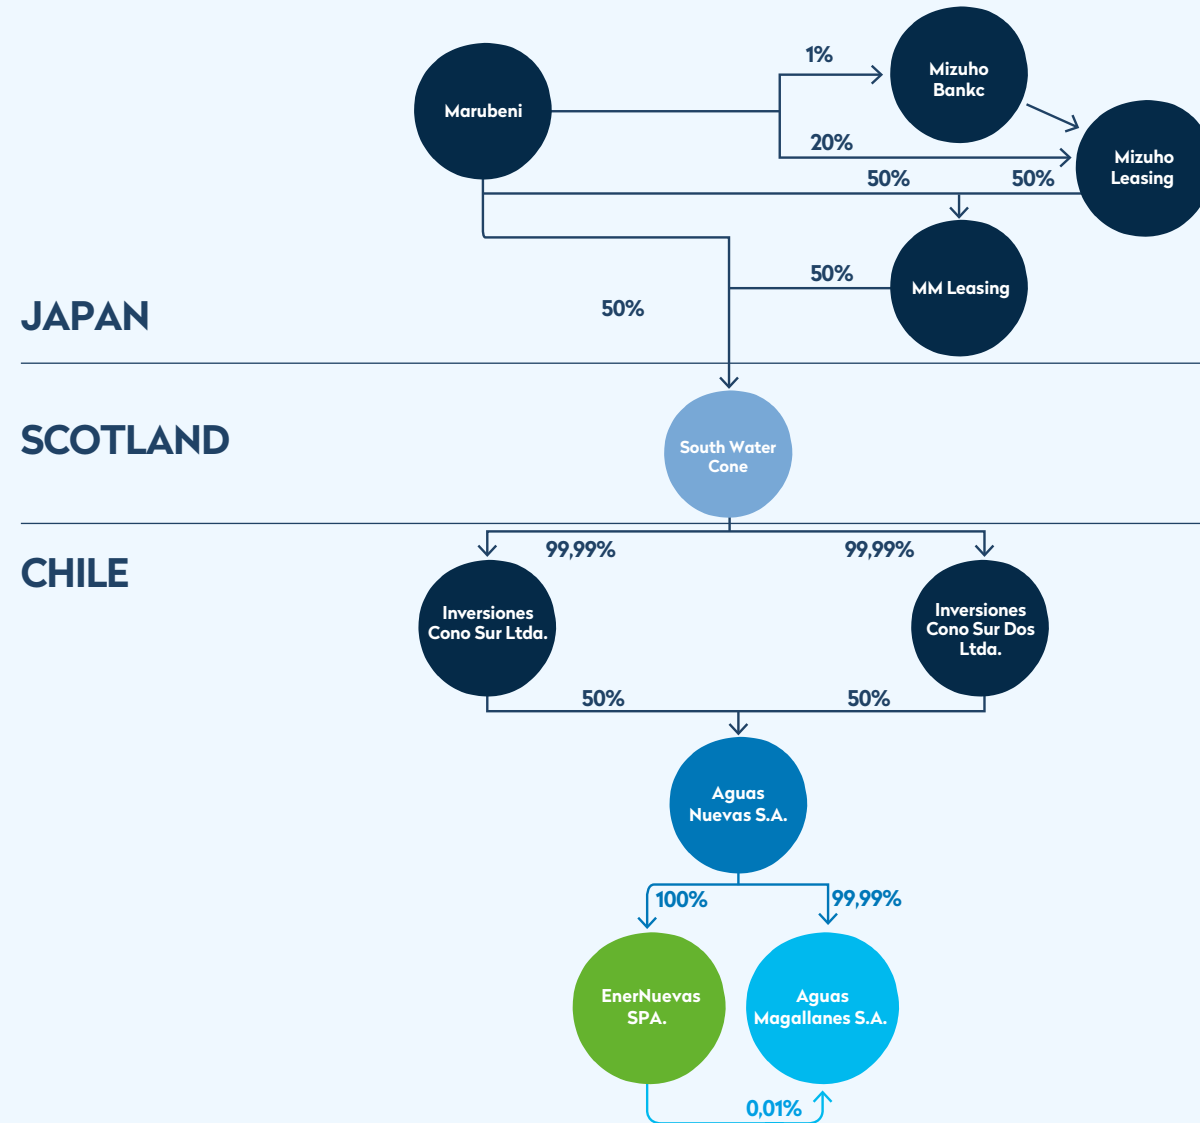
Marubeni

1%

Mizuho Bankc

20%

Mizuho Leasing

50%

50%

50%

MM Leasing

JAPAN

50%

SCOTLAND

South Water Cone

CHILE

99,99%

99,99%

Inversiones Cono Sur Ltda.

Inversiones Cono Sur Dos Ltda.

50%

50%

Aguas Nuevas S.A.

100%

99,99%

EnerNuevas SPA.

Aguas Magallanes S.A.

0,01%